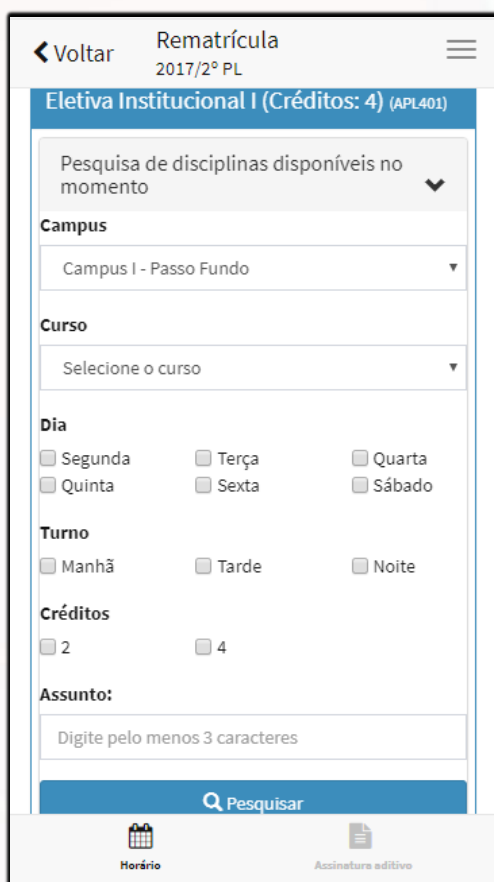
Voltar

Rematrícula
2017/2º PL

Eletiva Institucional I (Créditos: 4) (APL401)

Pesquisa de disciplinas disponíveis no momento

Campus
Campus I - Passo Fundo

Curso
Selecione o curso

Dia
Segunda
Terça
Quarta
Quinta
Sexta
Sábado

Turno
Manhã
Tarde
Noite

Créditos
2
4

Assunto:
Digite pelo menos 3 caracteres

Pesquisar

Horário
Assinatura aditivo